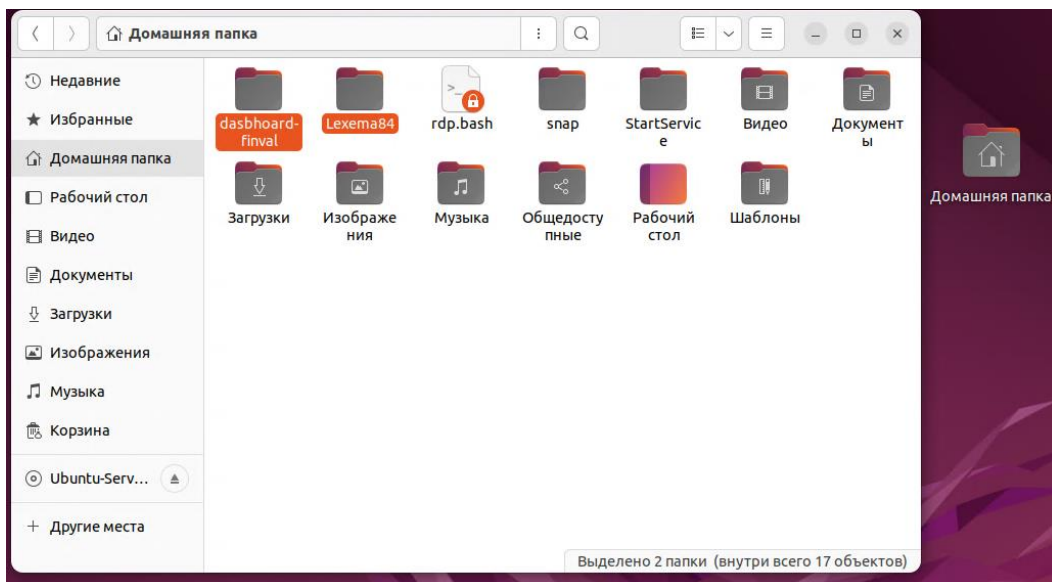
Домашняя папка

Недавние
Избранные
Домашняя папка
Рабочий стол
Видео
Документы
Загрузки
Изображения
Музыка
Корзина
Ubuntu-Serv...
+ Другие места

dasbhoard-finval
Lexema84
rdp.bash
snap
StartService
Видео
Документы
Загрузки
Изображения
Музыка
Общедоступные
Рабочий стол
Шаблоны

Выделено 2 папки (внутри всего 17 объектов)

Домашняя папка